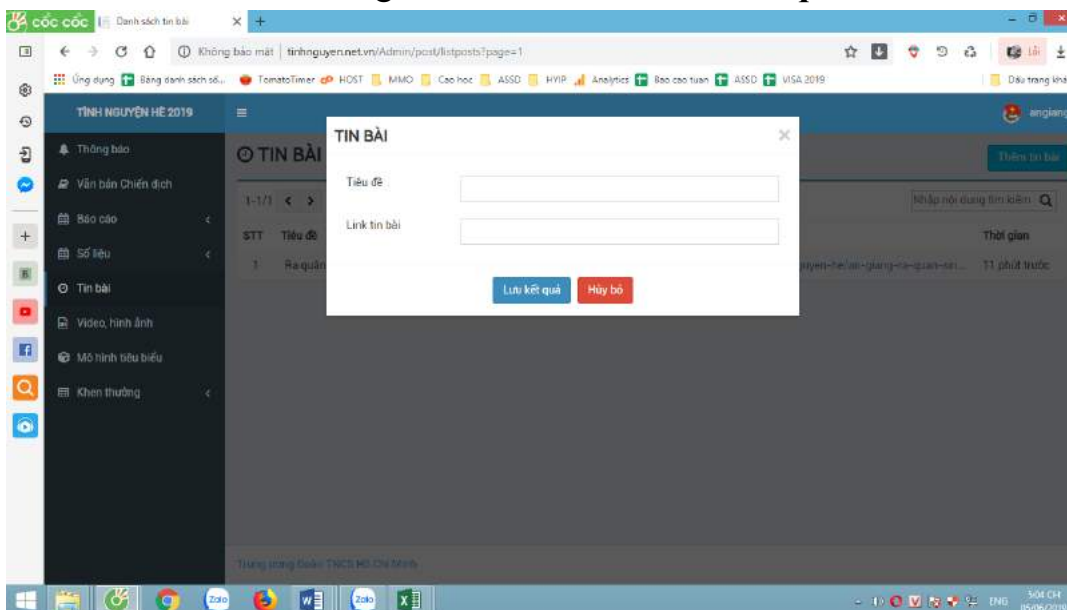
cốc cốc | Danh sách tin bài

Không bảo mật | tinhnguyen.net.vn/Admin/post/listposts?page=1

Ứng dụng | Bảng danh sách số... | TomatoTimer | HOST | MMO | Cao hoc | ASSD | HYIP | Analytics | Bao cao tuan | ASSD | VISA 2019 | Dấu trang khác

TÌNH NGUYỆN HÈ 2019

angiang

Thông báo
Văn bản Chiến dịch
Báo cáo
Số liệu
Tin bài
Video, hình ảnh
Mô hình tiêu biểu
Khen thưởng

TIN BÀI

Thêm tin bài

1-1/1

Nhập nội dung tìm kiếm

| STT | Tiêu đề | | Thời gian |
|---|---|---|---|
| 1 | Ra quân | ...uyen-he-an-giang-ra-quan-sin... | 11 phút trước |

TIN BÀI

Tiêu đề

Link tin bài

Lưu kết quả | Hủy bỏ

Trung ương Đoàn TNCS Hồ Chí Minh

ENG 5:04 CH 05/06/2019